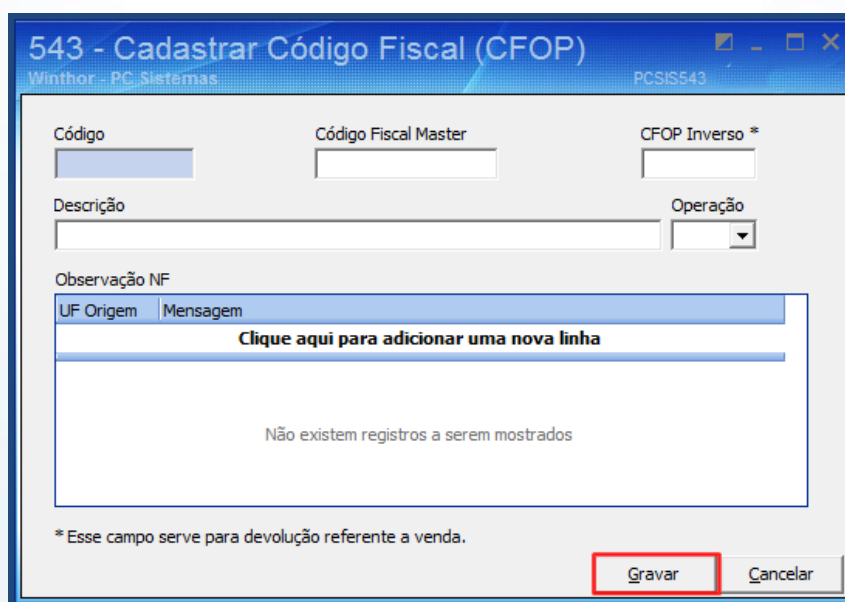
543 - Cadastrar Código Fiscal (CFOP)
Winthor - PC Sistemas
PCSIS543

Código
Código Fiscal Master
CFOP Inverso *

Descrição
Operação

Observação NF

| UF Origem | Mensagem |
|---|---|
| Clique aqui para adicionar uma nova linha | |

Não existem registros a serem mostrados

* Esse campo serve para devolução referente a venda.

Gravar
Cancelar